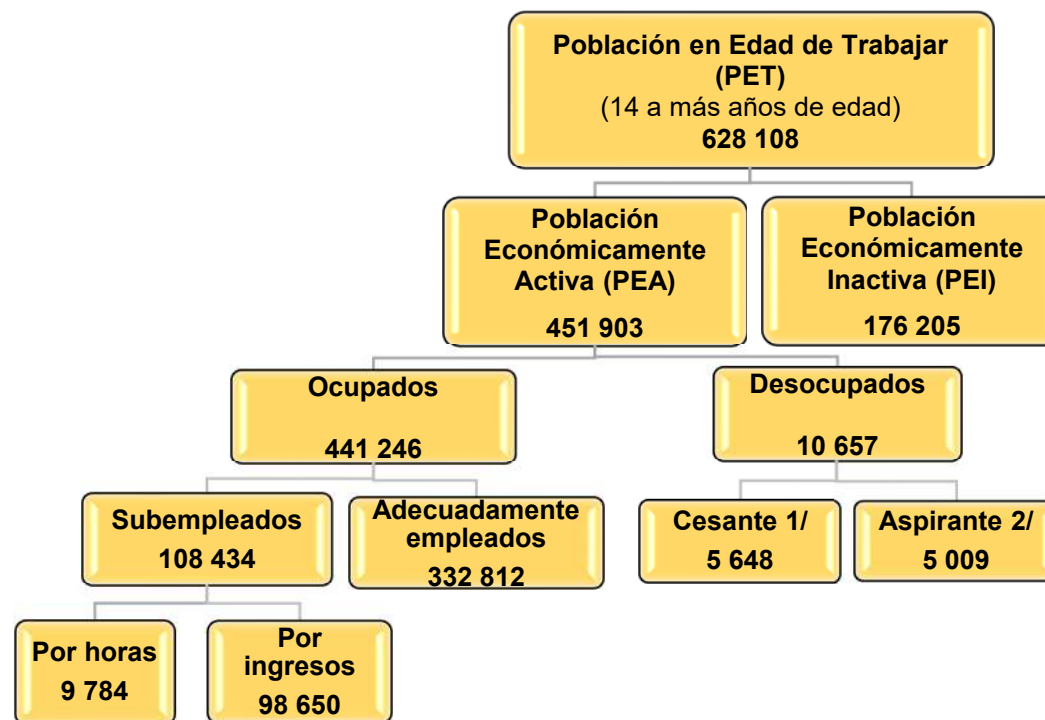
Población en Edad de Trabajar (PET)
(14 a más años de edad)
628 108

Población Económicamente Activa (PEA)
451 903

Población Económicamente Inactiva (PEI)
176 205

Ocupados
441 246

Desocupados
10 657

Subempleados
108 434

Adecuadamente empleados
332 812

Cesante 1/
5 648

Aspirante 2/
5 009

Por horas
9 784

Por ingresos
98 650